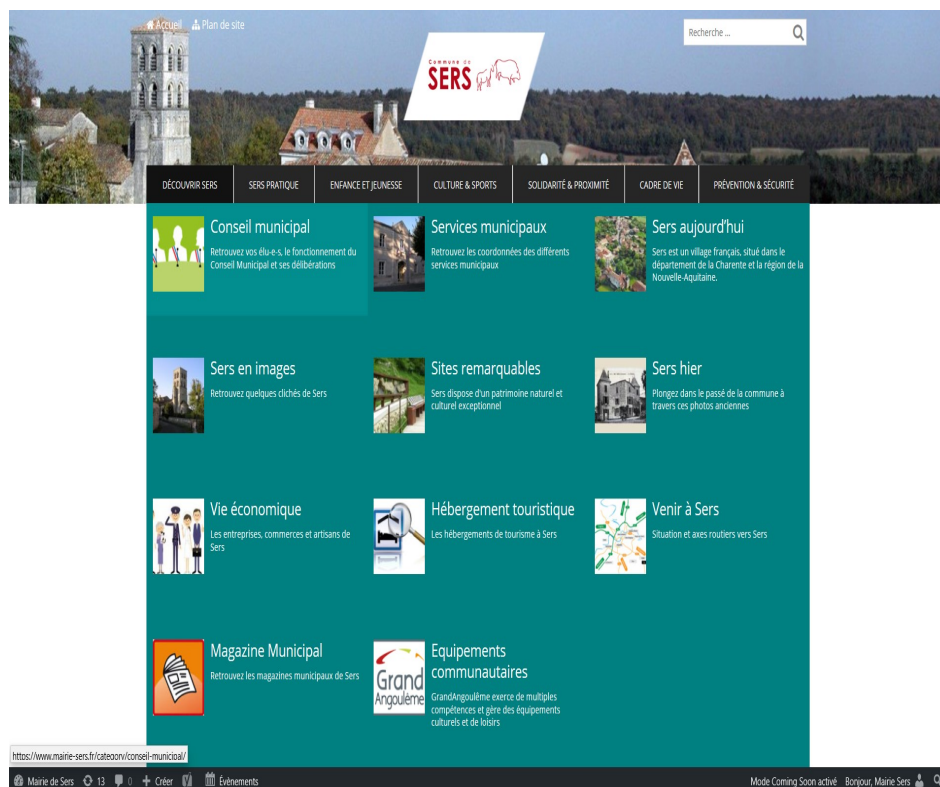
Accueil Plan de site

Recherche ...

Commune de SERS

DÉCOUVRIR SERS | SERS PRATIQUE | ENFANCE ET JEUNESSE | CULTURE & SPORTS | SOLIDARITÉ & PROXIMITÉ | CADRE DE VIE | PRÉVENTION & SÉCURITÉ

Conseil municipal
Retrouvez vos élu-e-s, le fonctionnement du Conseil Municipal et ses délibérations

Services municipaux
Retrouvez les coordonnées des différents services municipaux

Sers aujourd'hui
Sers est un village français, situé dans le département de la Charente et la région de la Nouvelle-Aquitaine.

Sers en images
Retrouvez quelques clichés de Sers

Sites remarquables
Sers dispose d'un patrimoine naturel et culturel exceptionnel

Sers hier
Plongez dans le passé de la commune à travers ces photos anciennes

Vie économique
Les entreprises, commerces et artisans de Sers

Hébergement touristique
Les hébergements de tourisme à Sers

Venir à Sers
Situation et axes routiers vers Sers

Magazine Municipal
Retrouvez les magazines municipaux de Sers

Grand Angoulême

Equipements communautaires
GrandAngoulême exerce de multiples compétences et gère des équipements culturels et de loisirs

https://www.mairie-sers.fr/category/conseil-municipal/

Mairie de Sers 13 0 Créer Évènements

Mode Coming Soon activé Bonjour, Mairie Sers